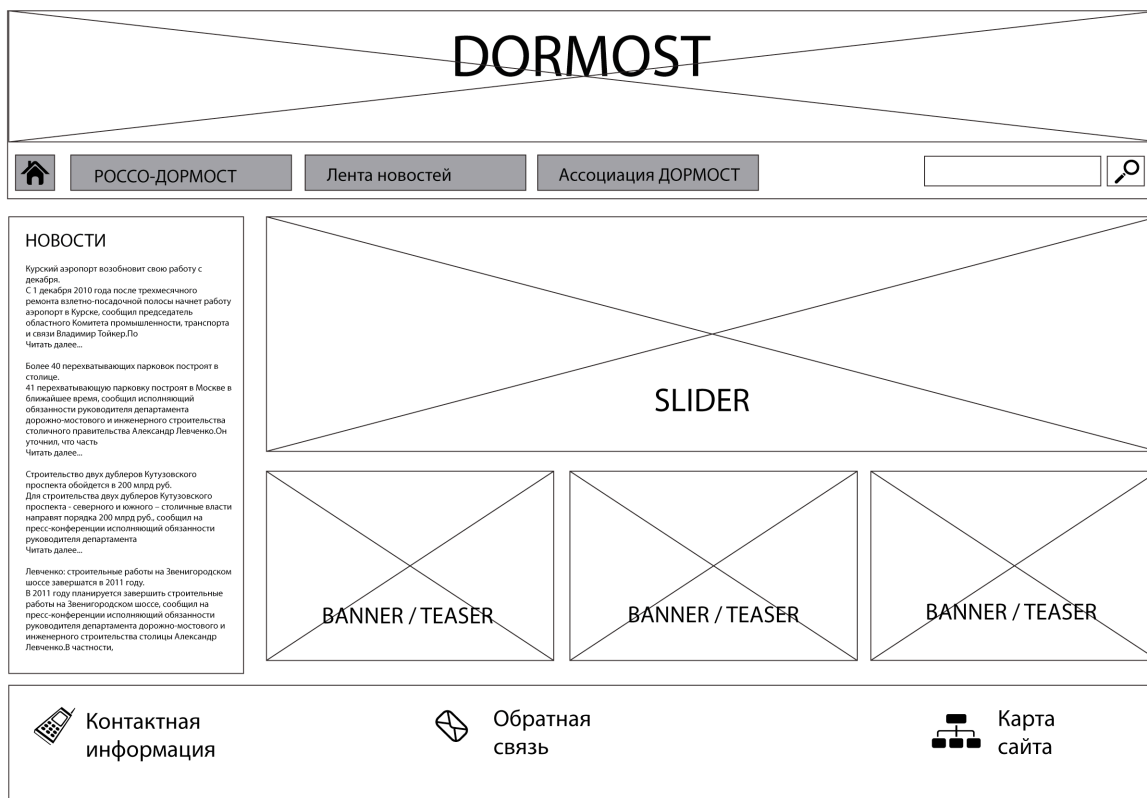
DORMOST

РОССО-ДОРМОСТ | Лента новостей | Ассоциация ДОРМОСТ

НОВОСТИ

Курский аэропорт возобновит свою работу с декабря.
С 1 декабря 2010 года после трехмесячного ремонта взлетно-посадочной полосы начнет работу аэропорт в Курске, сообщил председатель областного Комитета промышленности, транспорта и связи Владимир Тойкер.По
Читать далее...

Более 40 перехватывающих парковок построят в столице.
41 перехватывающую парковку построят в Москве в ближайшее время, сообщил исполняющий обязанности руководителя департамента дорожно-мостового и инженерного строительства столичного правительства Александр Левченко.Он уточнил, что часть
Читать далее...

Строительство двух дублеров Кутузовского проспекта обойдется в 200 млрд руб.
Для строительства двух дублеров Кутузовского проспекта - северного и южного – столичные власти направят порядка 200 млрд руб., сообщил на пресс-конференции исполняющий обязанности руководителя департамента
Читать далее...

Левченко: строительные работы на Звенигородском шоссе завершатся в 2011 году.
В 2011 году планируется завершить строительные работы на Звенигородском шоссе, сообщил на пресс-конференции исполняющий обязанности руководителя департамента дорожно-мостового и инженерного строительства столицы Александр Левченко.В частности,

SLIDER

BANNER / TEASER

BANNER / TEASER

BANNER / TEASER

Контактная информация

Обратная связь

Карта сайта